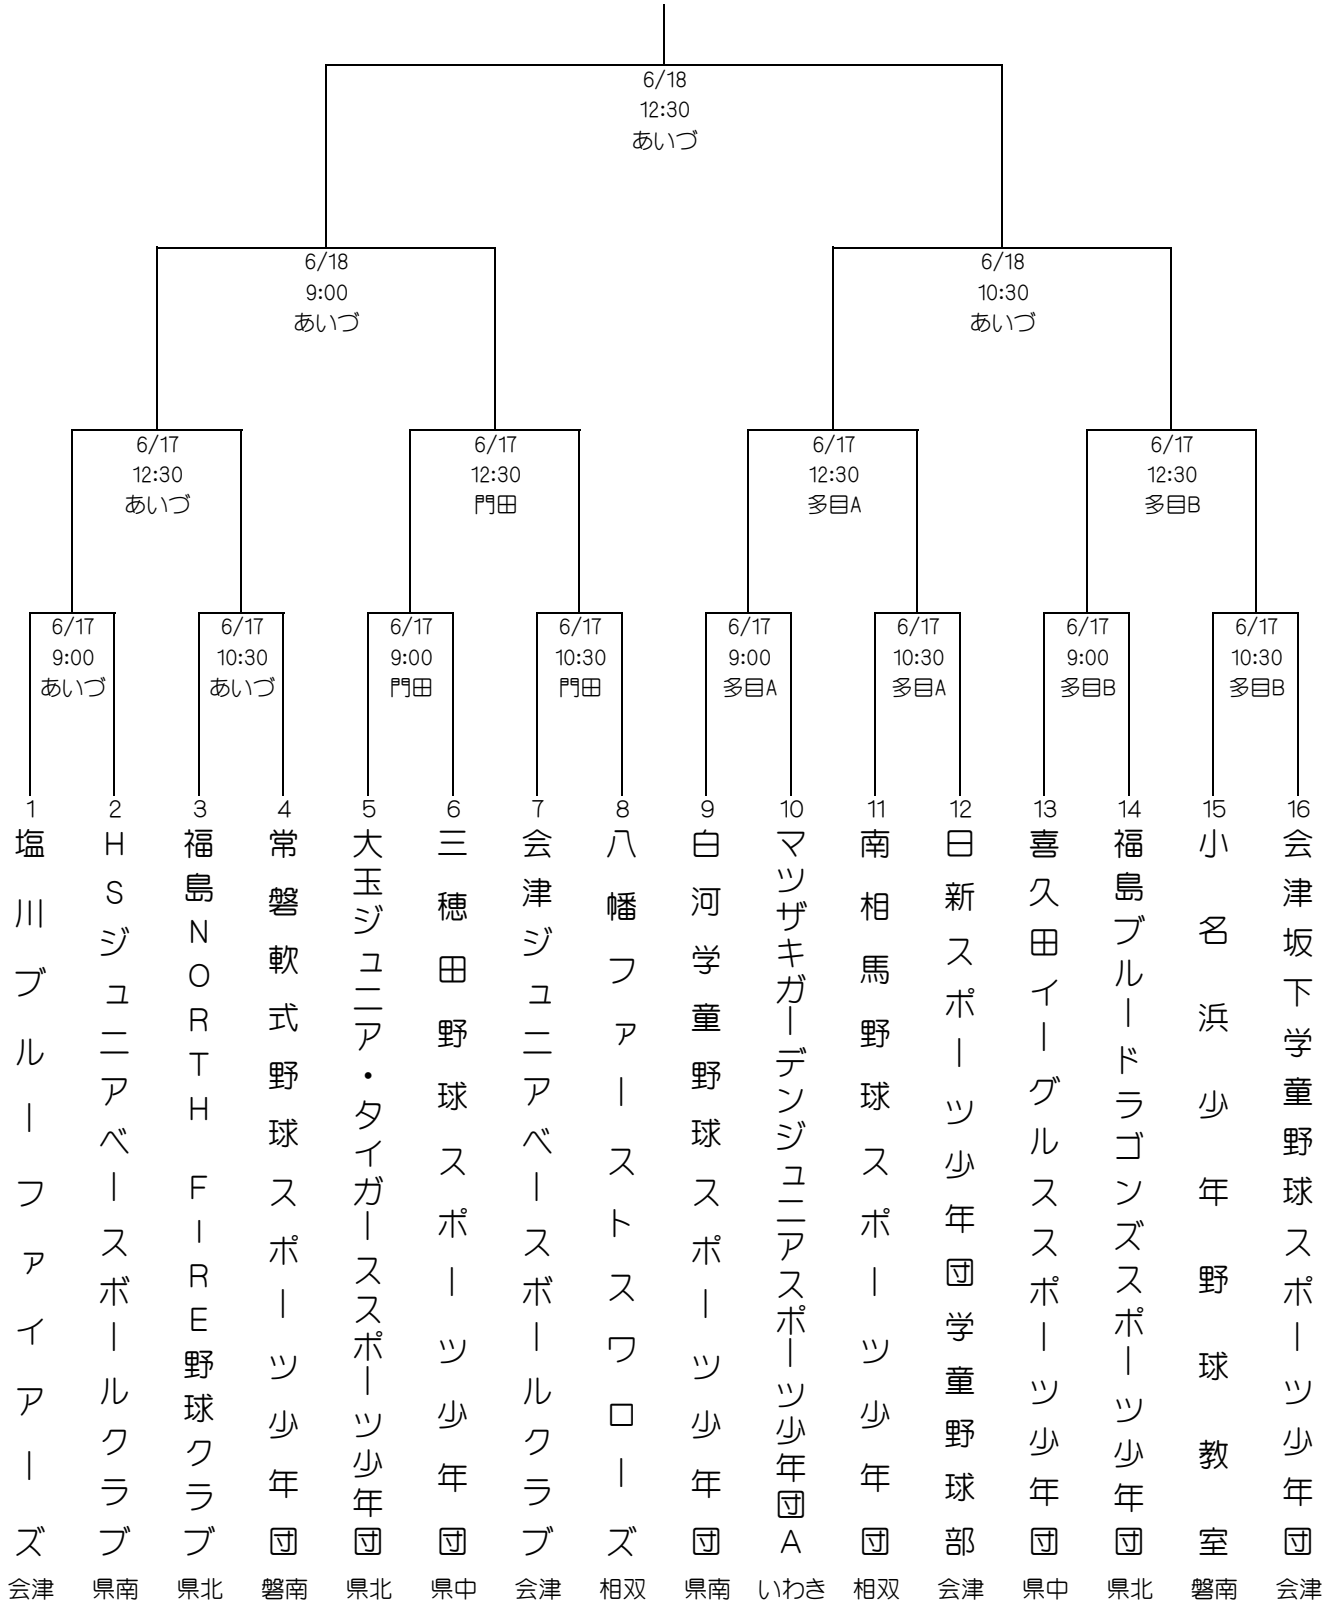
6/18
12:30
あいづ

6/18
9:00
あいづ

6/18
10:30
あいづ

6/17
12:30
あいづ

6/17
12:30
門田

6/17
12:30
多目A

6/17
12:30
多目B

6/17
9:00
あいづ

6/17
10:30
あいづ

6/17
9:00
門田

6/17
10:30
門田

6/17
9:00
多目A

6/17
10:30
多目A

6/17
9:00
多目B

6/17
10:30
多目B

1 塩川ブルーファイアーズ 会津
2 HSジュニアベースボールクラブ 県南
3 福島NORTH FIRE野球クラブ 県北
4 常磐軟式野球スポーツ少年団 磐南
5 大玉ジュニア・タイガーススポーツ少年団 県北
6 三穂田野球スポーツ少年団 県中
7 会津ジュニアベースボールクラブ 会津
8 八幡ファーストスワローズ 相双
9 白河学童野球スポーツ少年団 県南
10 マツザキガーデンジュニアスポーツ少年団A いわき
11 南相馬野球スポーツ少年団 相双
12 日新スポーツ少年団学童野球部 会津
13 喜久田イーグルススポーツ少年団 県中
14 福島ブルードラゴンズスポーツ少年団 県北
15 小名浜少年野球教室 磐南
16 会津坂下学童野球スポーツ少年団 会津